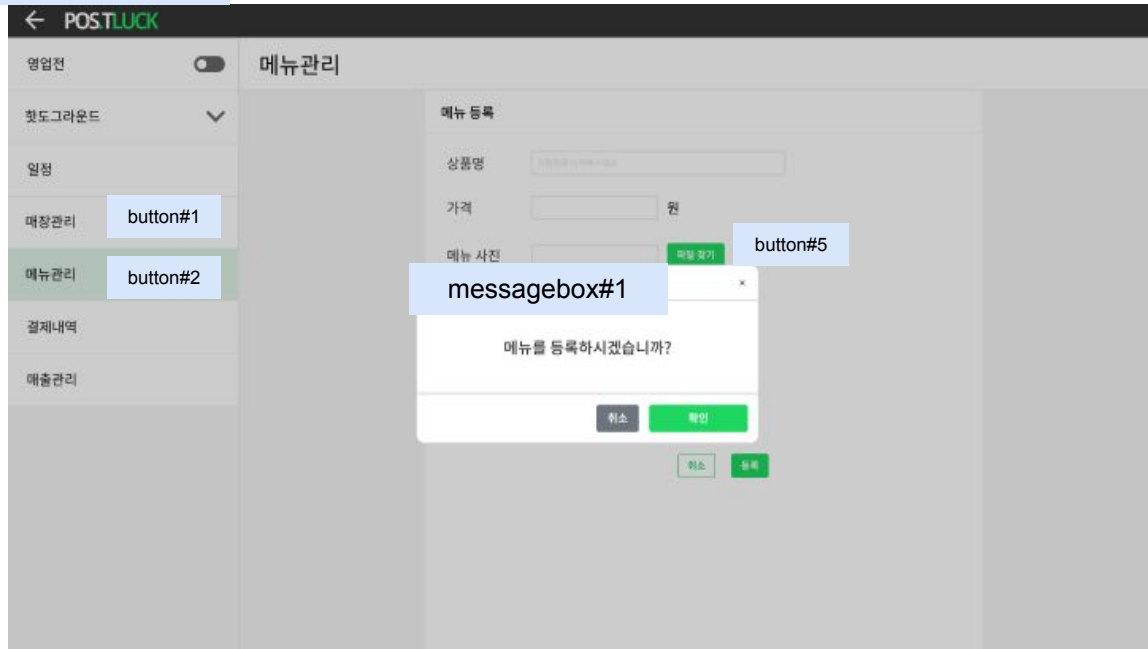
← POS.TLUCK

영업전

핫도그라운드

일정

매장관리

button#1

메뉴관리

button#2

결제내역

매출관리

메뉴관리

메뉴 등록

상품명 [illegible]

가격 원

메뉴 사진 파일 찾기

button#5

messagebox#1

×

메뉴를 등록하시겠습니까?

취소 확인

취소 등록